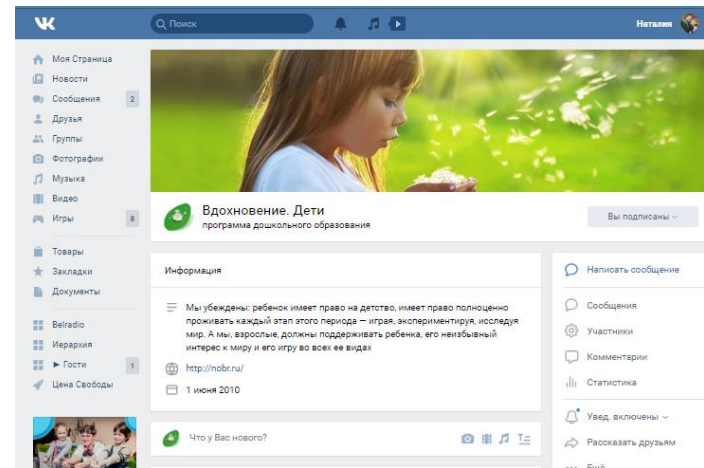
Поиск

Наталия

Моя Страница
Новости
Сообщения 2
Друзья
Группы
Фотографии
Музыка
Видео
Игры 8

Товары
Закладки
Документы

Belradio
Иерархия
► Гости 1
Цена Свободы

Вдохновение. Дети
программа дошкольного образования

Вы подписаны

Информация

Мы убеждены: ребенок имеет право на детство, имеет право полноценно проживать каждый этап этого периода — играя, экспериментируя, исследуя мир. А мы, взрослые, должны поддерживать ребенка, его неизбывный интерес к миру и его игру во всех ее видах

http://nobr.ru/

1 июня 2010

Что у Вас нового?

Написать сообщение

Сообщения
Участники
Комментарии
Статистика

Увед. включены

Рассказать друзьям

Ещё